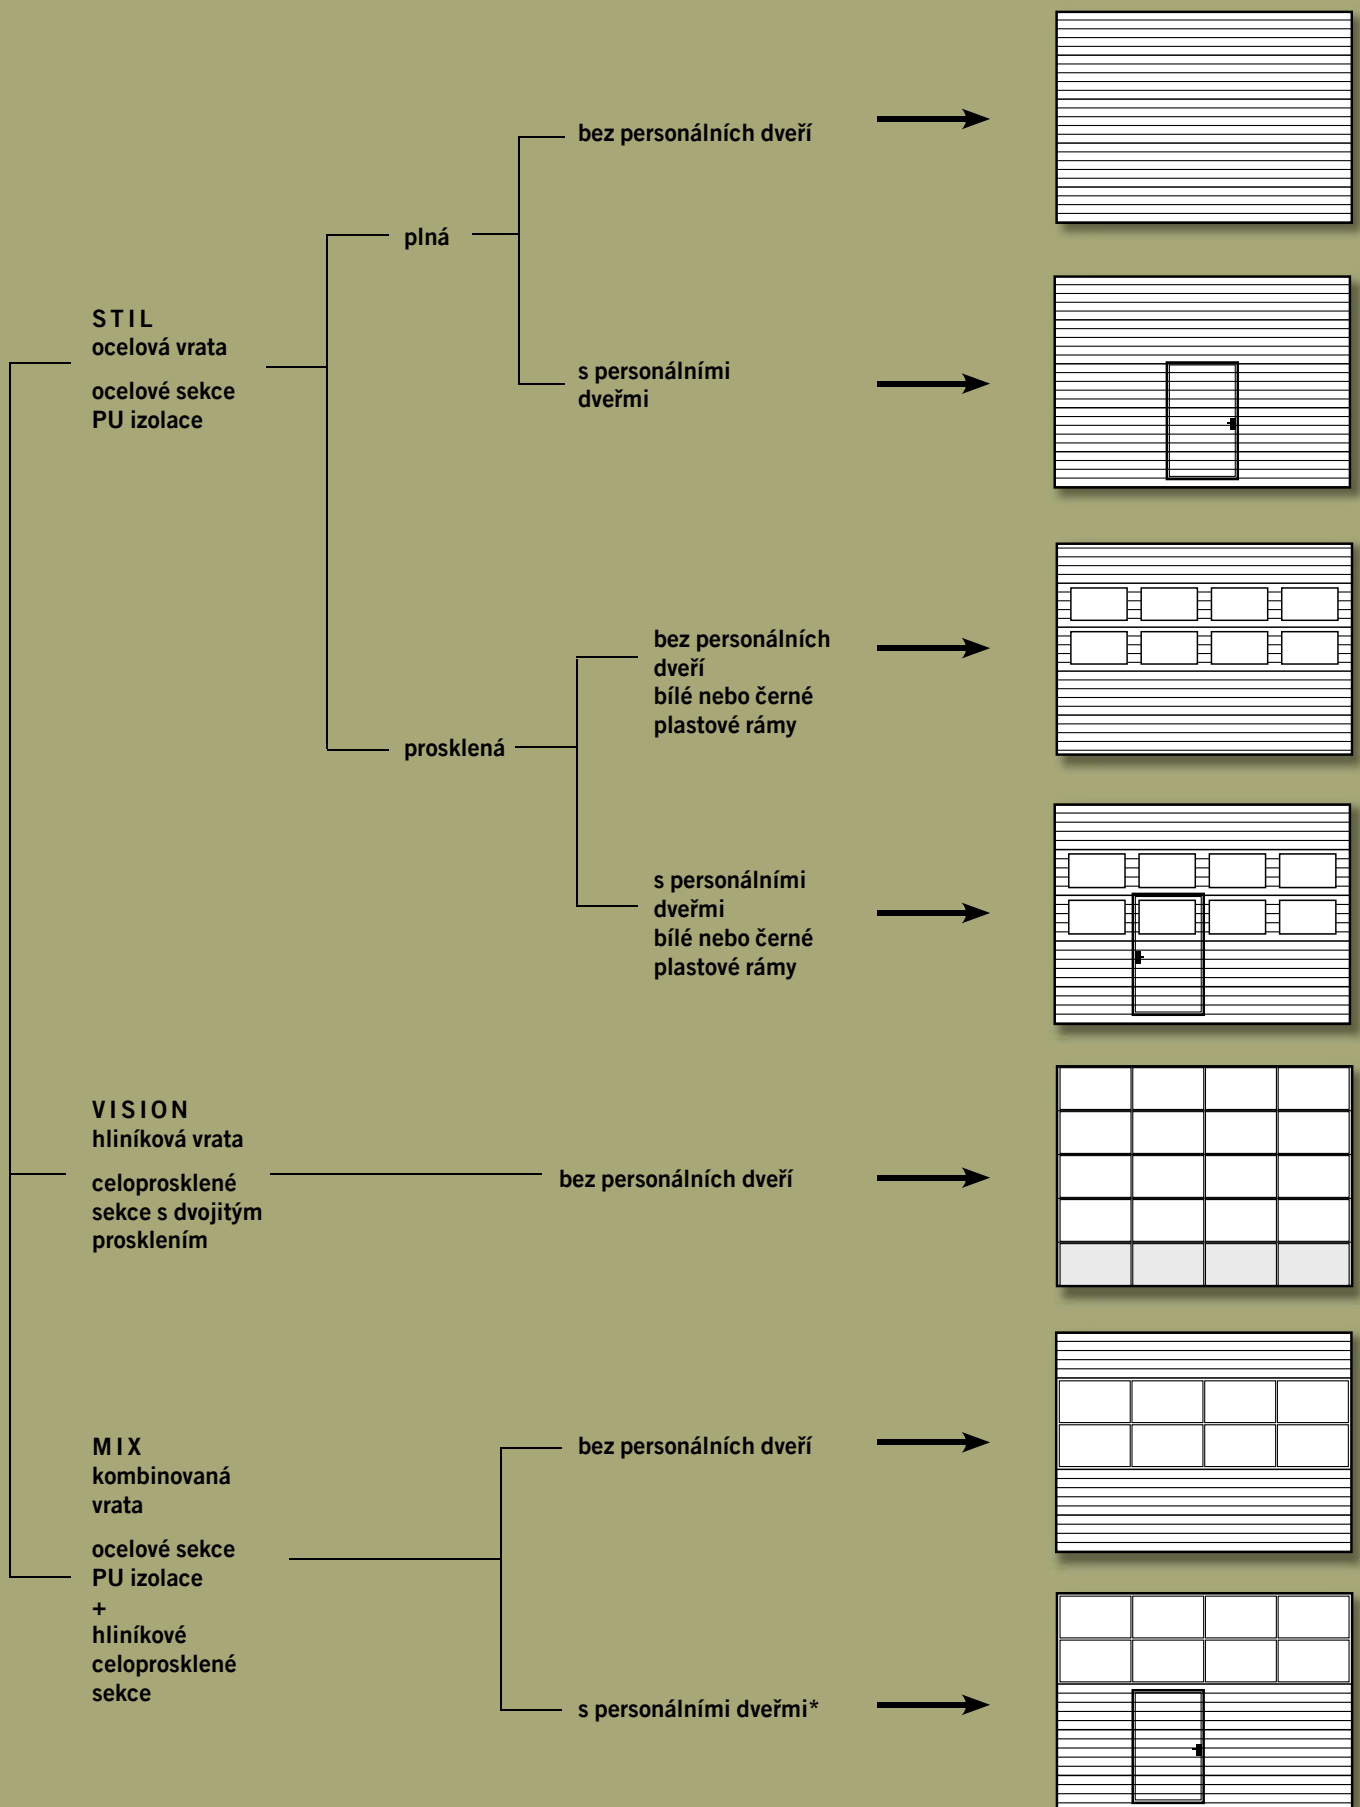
bez personálních dveří

plná

STIL
ocelová vrata

ocelové sekce
PU izolace

s personálními dveřmi

bez personálních dveří
bílé nebo černé plastové rámy

prosklená

s personálními dveřmi
bílé nebo černé plastové rámy

VISION
hliníková vrata

celoprosklené sekce s dvojitým prosklením

bez personálních dveří

MIX
kombinovaná vrata

ocelové sekce
PU izolace
+
hliníkové celoprosklené sekce

bez personálních dveří

s personálními dveřmi*